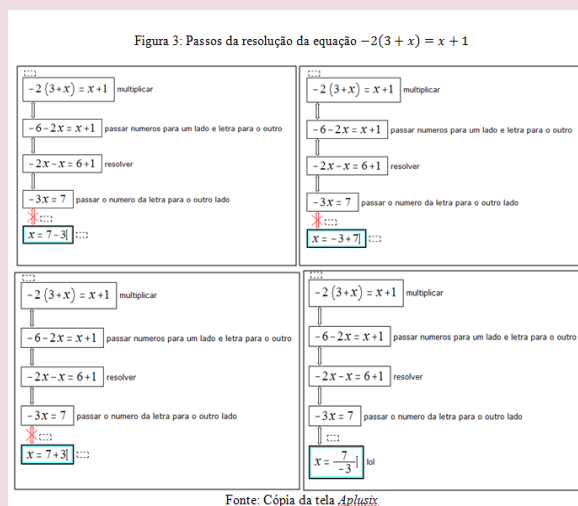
Figura 3: Passos da resolução da equação $-2(3+x)=x+1$

$-2(3+x)=x+1$ multiplicar

$-6-2x=x+1$ passar numeros para um lado e letra para o outro

$-2x-x=6+1$ resolver

$-3x=7$ passar o numero da letra para o outro lado

$x=7-3$

$-2(3+x)=x+1$ multiplicar

$-6-2x=x+1$ passar numeros para um lado e letra para o outro

$-2x-x=6+1$ resolver

$-3x=7$ passar o numero da letra para o outro lado

$x=-3+7$

$-2(3+x)=x+1$ multiplicar

$-6-2x=x+1$ passar numeros para um lado e letra para o outro

$-2x-x=6+1$ resolver

$-3x=7$ passar o numero da letra para o outro lado

$x=7+3$

$-2(3+x)=x+1$ multiplicar

$-6-2x=x+1$ passar numeros para um lado e letra para o outro

$-2x-x=6+1$ resolver

$-3x=7$ passar o numero da letra para o outro lado

$x=-\frac{7}{-3}$ lol

Fonte: Cópia da tela Aplusix